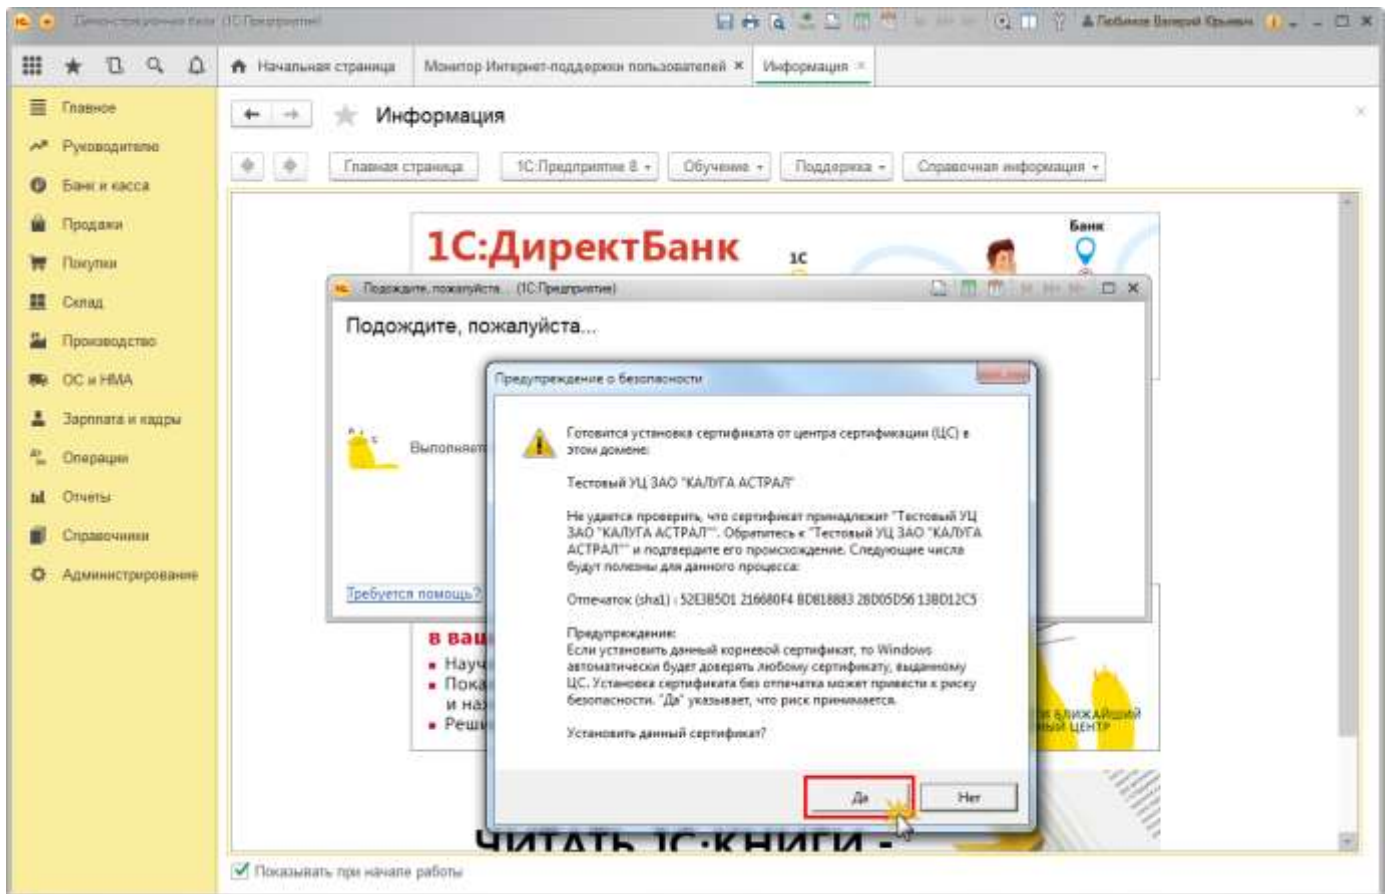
Демонстрационная база (1С:Предприятие)

Лебедев Валерий Юрьевич

Начальная страница
Монитор Интернет-поддержки пользователей ×
Информация ×

Главное
Руководителю
Банк и касса
Продажи
Покупки
Склад
Производство
ОС и НМА
Зарплата и кадры
Операции
Отчеты
Справочники
Администрирование

Информация

Главная страница
1С:Предприятие 8
Обучение
Поддержка
Справочная информация

1С:ДиректБанк
1С
Банк

Подождите, пожалуйста... (1С:Предприятие)

Подождите, пожалуйста...

Выполняет

Требуется помощь?

в ваш
• Науч
• Пока
и на
• Реш

ЕЕ БЛИЖАЙШИЙ
НЫЙ ЦЕНТР

ЧИТАТЬ 1С:КНИГИ -

Предупреждение о безопасности

Готовится установка сертификата от центра сертификации (ЦС) в этом домене:

Тестовый УЦ ЗАО "КАЛУГА АСТРАЛ"

Не удается проверить, что сертификат принадлежит "Тестовый УЦ ЗАО "КАЛУГА АСТРАЛ"". Обратитесь к "Тестовый УЦ ЗАО "КАЛУГА АСТРАЛ"" и подтвердите его происхождение. Следующие числа будут полезны для данного процесса:

Отпечаток (sha1) : 52E3B5D1 216680F4 BD818883 2BD05D56 13BD12C5

Предупреждение:
Если установить данный корневой сертификат, то Windows автоматически будет доверять любому сертификату, выданному ЦС. Установка сертификата без отпечатка может привести к риску безопасности. "Да" указывает, что риск принимается.

Установить данный сертификат?

Да
Нет

Показывать при начале работы